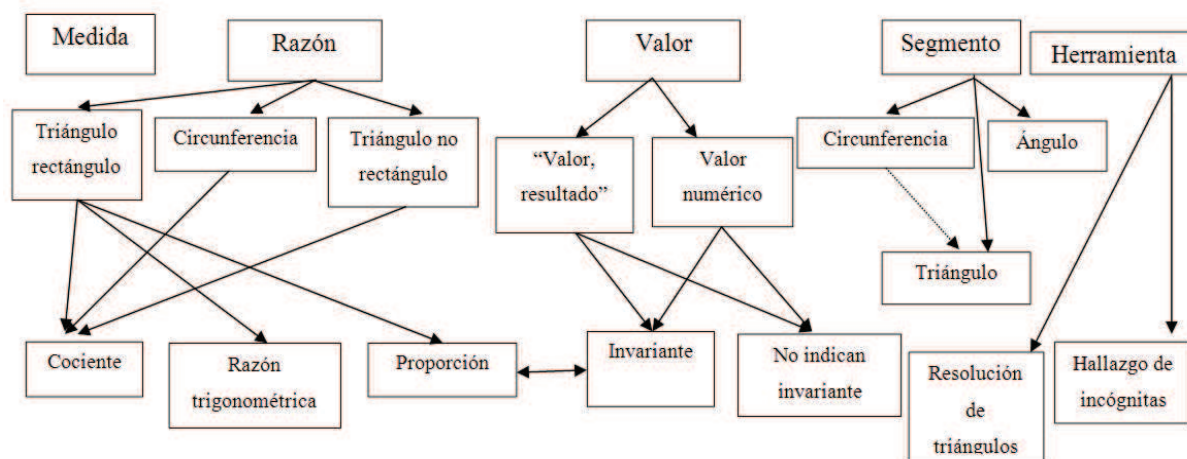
Medida

Razón

Valor

Segmento

Herramienta

Triángulo rectángulo

Circunferencia

Triángulo no rectángulo

“Valor, resultado”

Valor numérico

Circunferencia

Ángulo

Triángulo

Cociente

Razón trigonométrica

Proporción

Invariante

No indican invariante

Resolución de triángulos

Hallazgo de incógnitas